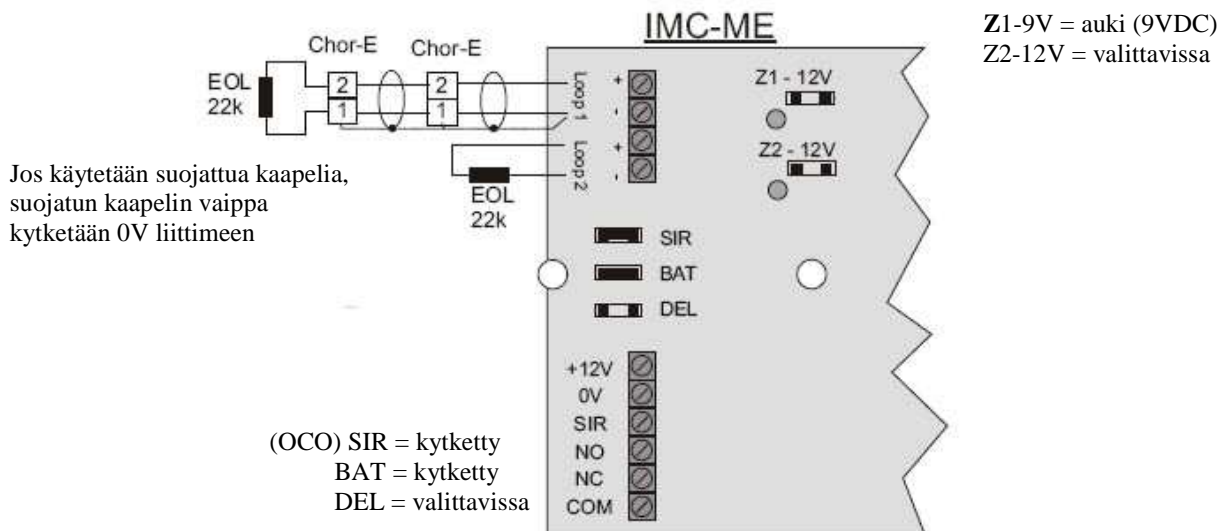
IMC-ME

**Z**1-9V = auki (9VDC)
Z2-12V = valittavissa

Chor-E Chor-E

EOL
22k

2
1

2
1

Loop 1 + -
Loop 2 + -

Z1 - 12V

Z2 - 12V

EOL
22k

Jos käytetään suojattua kaapelia, suojatun kaapelin vaippa kytketään 0V liittimeen

SIR
BAT
DEL

+12V
0V
SIR
NO
NC
COM

(OCO) SIR = kytketty
BAT = kytketty
DEL = valittavissa